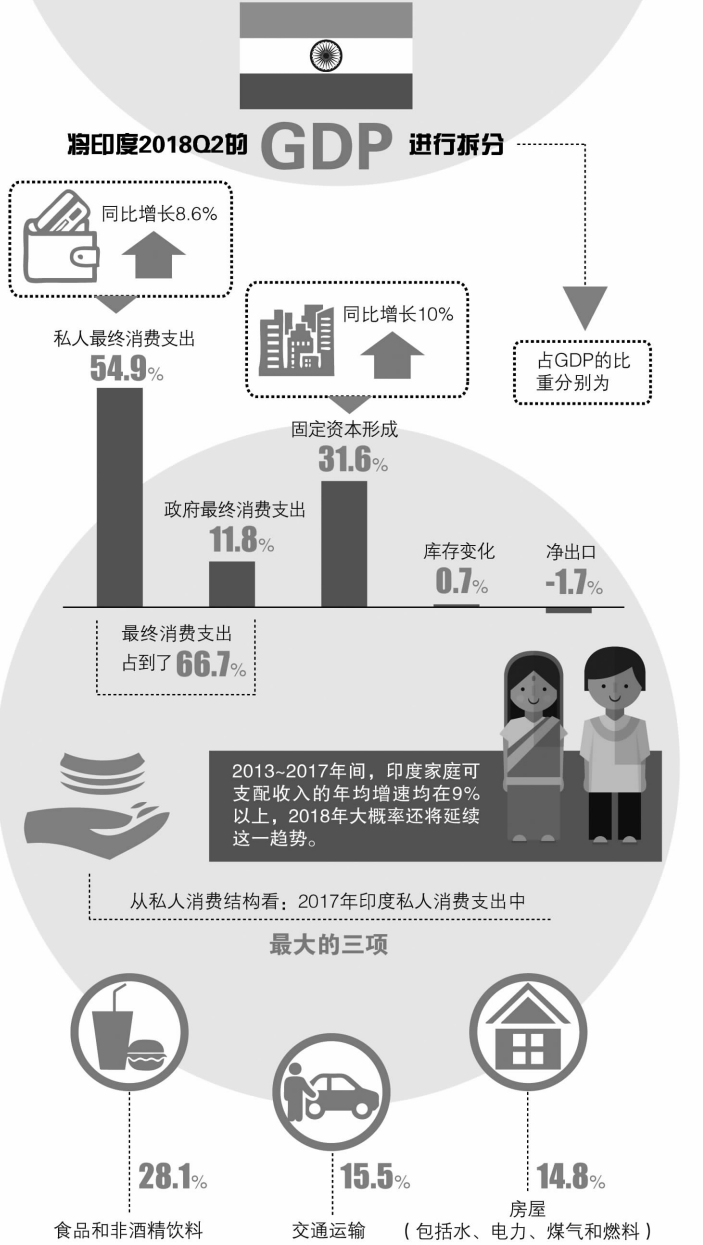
将印度2018Q2的 GDP 进行拆分

同比增长8.6%

私人最终消费支出
54.9%

同比增长10%

占GDP的比重分别为

固定资本形成
31.6%

政府最终消费支出
11.8%

库存变化
0.7%

净出口
-1.7%

最终消费支出占到了66.7%

2013~2017年间，印度家庭可支配收入的年均增速均在9%以上，2018年大概率还将延续这一趋势。

从私人消费结构看：2017年印度私人消费支出中

最大的三项

28.1%
食品和非酒精饮料

15.5%
交通运输

14.8%
房屋
（包括水、电力、煤气和燃料）